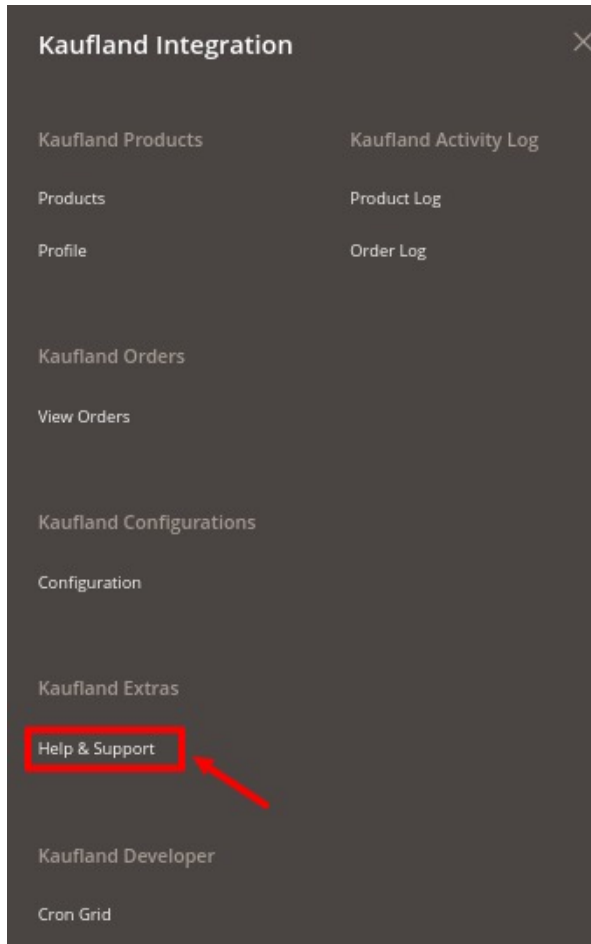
Kaufland Integration

Kaufland Products

Products

Profile

Kaufland Activity Log

Product Log

Order Log

Kaufland Orders

View Orders

Kaufland Configurations

Configuration

Kaufland Extras

Help & Support

Kaufland Developer

Cron Grid